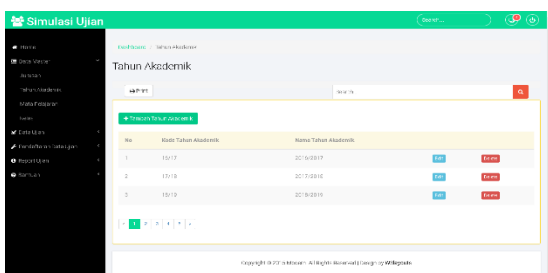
Simulasi Ujian

Search...

Home
Data Master
Jurusan
Tahun Akademik
Mata Pelajaran
Kelas
Data Ujian
Pendaftaran Peserta Ujian
Report Ujian
Bantuan

Dashboard / Tahun Akademik

Tahun Akademik

Print

Search

+ Tambah Tahun Akademik

| No | Kode Tahun Akademik | Nama Tahun Akademik | | |
|---|---|---|---|---|
| 1 | 16/17 | 2016/2017 | Edit | Delete |
| 2 | 17/18 | 2017/2018 | Edit | Delete |
| 3 | 18/19 | 2018/2019 | Edit | Delete |

« 1 2 3 4 » »

Copyright © 2019 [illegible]. All Rights Reserved | Design by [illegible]